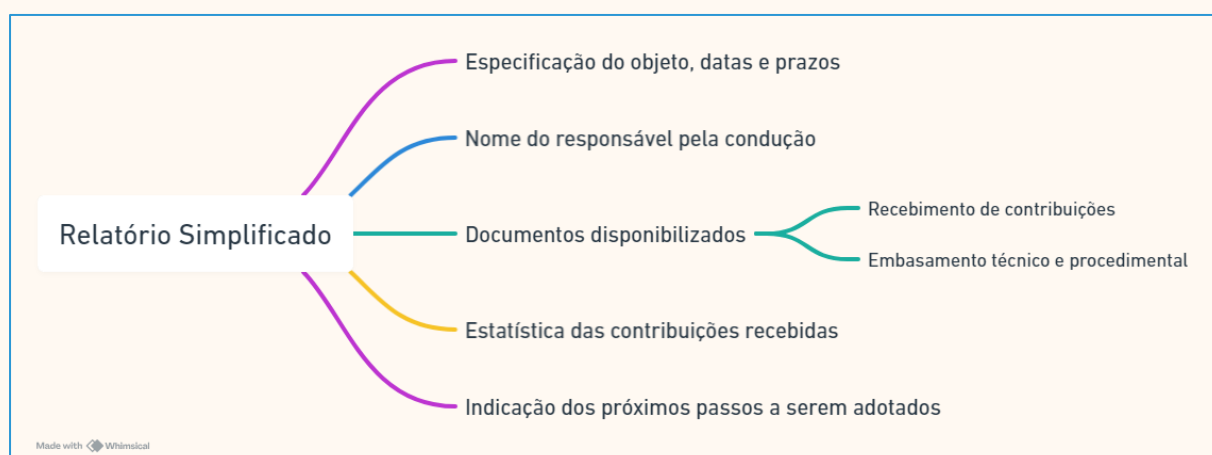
Relatório Simplificado

Especificação do objeto, datas e prazos

Nome do responsável pela condução

Documentos disponibilizados

Recebimento de contribuições

Embasamento técnico e procedimental

Estatística das contribuições recebidas

Indicação dos próximos passos a serem adotados

Made with Whimsical